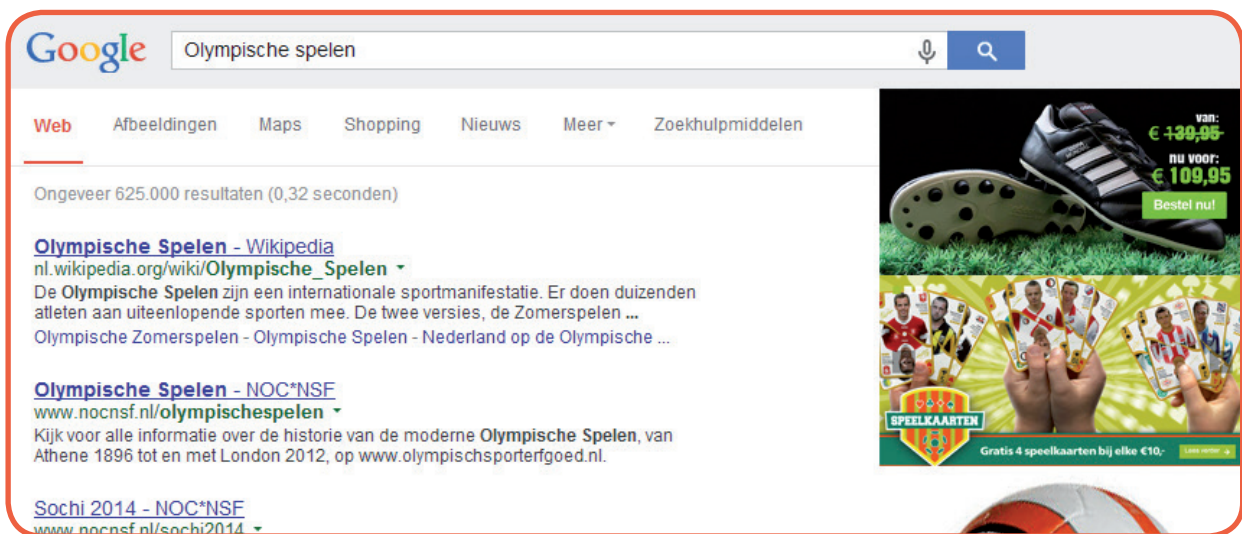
Google

Olympische spelen

Web Afbeeldingen Maps Shopping Nieuws Meer Zoekhulpmiddelen

Ongeveer 625.000 resultaten (0,32 seconden)

Olympische Spelen - Wikipedia
nl.wikipedia.org/wiki/Olympische_Spelen
De Olympische Spelen zijn een internationale sportmanifestatie. Er doen duizenden atleten aan uiteenlopende sporten mee. De twee versies, de Zomerspelen ...
Olympische Zomerspelen - Olympische Spelen - Nederland op de Olympische ...

Olympische Spelen - NOC*NSF
www.nocnsf.nl/olympischespelen
Kijk voor alle informatie over de historie van de moderne Olympische Spelen, van Athene 1896 tot en met London 2012, op www.olympischsporterfgoed.nl.

Sochi 2014 - NOC*NSF
www.nocnsf.nl/sochi2014

van:
€ 139,95
nu voor:
€ 109,95
Bestel nu!

SPEELKAARTEN
Gratis 4 speelkaarten bij elke €10,-
Lees verder